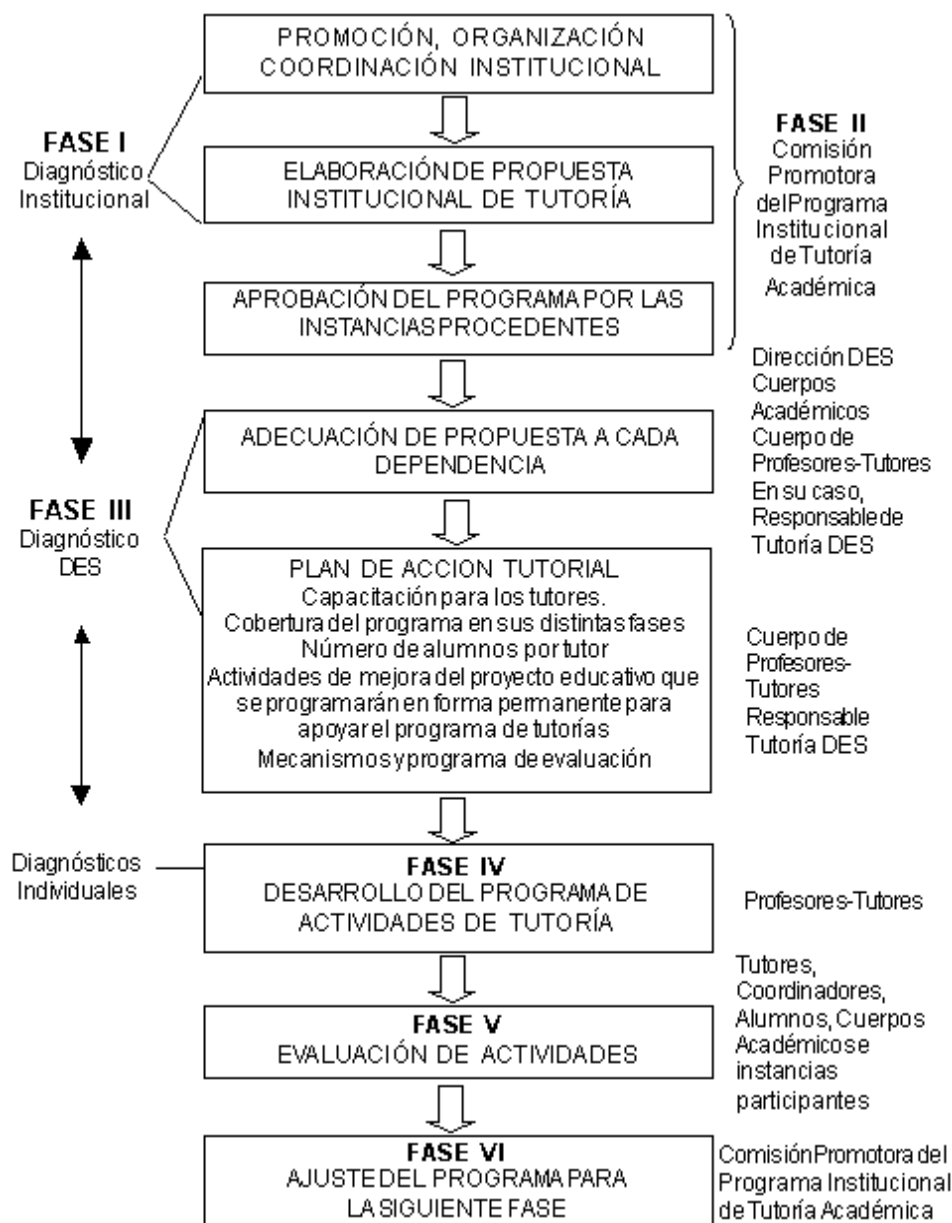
PROMOCIÓN, ORGANIZACIÓN COORDINACIÓN INSTITUCIONAL

FASE I
Diagnóstico Institucional

ELABORACIÓN DE PROPUESTA INSTITUCIONAL DE TUTORÍA

FASE II
Comisión Promotora del Programa Institucional de Tutoría Académica

APROBACIÓN DEL PROGRAMA POR LAS INSTANCIAS PROCEDENTES

Dirección DES
Cuerpos Académicos
Cuerpo de Profesores-Tutores
En su caso, Responsable de Tutoría DES

ADECUACIÓN DE PROPUESTA A CADA DEPENDENCIA

FASE III
Diagnóstico DES

PLAN DE ACCION TUTORIAL
Capacitación para los tutores.
Cobertura del programa en sus distintas fases
Número de alumnos por tutor
Actividades de mejora del proyecto educativo que se programarán en forma permanente para apoyar el programa de tutorías
Mecanismos y programa de evaluación

Cuerpo de Profesores-Tutores
Responsable Tutoría DES

Diagnósticos Individuales

FASE IV
DESARROLLO DEL PROGRAMA DE ACTIVIDADES DE TUTORÍA

Profesores-Tutores

Tutores, Coordinadores, Alumnos, Cuerpos Académicos e instancias participantes

FASE V
EVALUACIÓN DE ACTIVIDADES

FASE VI
AJUSTE DEL PROGRAMA PARA LA SIGUIENTE FASE

Comisión Promotora del Programa Institucional de Tutoría Académica